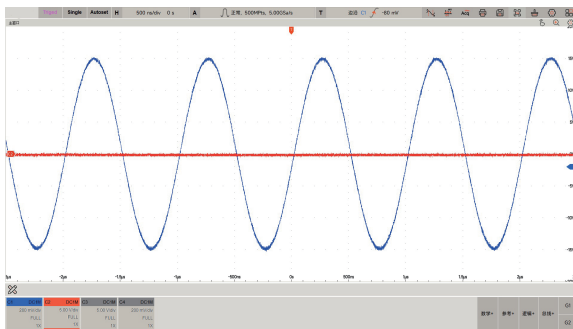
Trigger Single Autoset H 500 ns/div 0 s A 正常, 500MPts, 5.00GSa/s T 边沿 C2 -80 mV Acq

运行

-2μs -1.5μs -1μs -500ns 0s 500ns 1μs 1.5μs 2μs

C1 DC1M C2 DC1M C3 DC1M C4 DC1M
200 mV/div 5.00 V/div 5.00 V/div 500 mV/div
FULL FULL FULL FULL
1X 1X 1X 1X

数学 参考 逻辑 总线